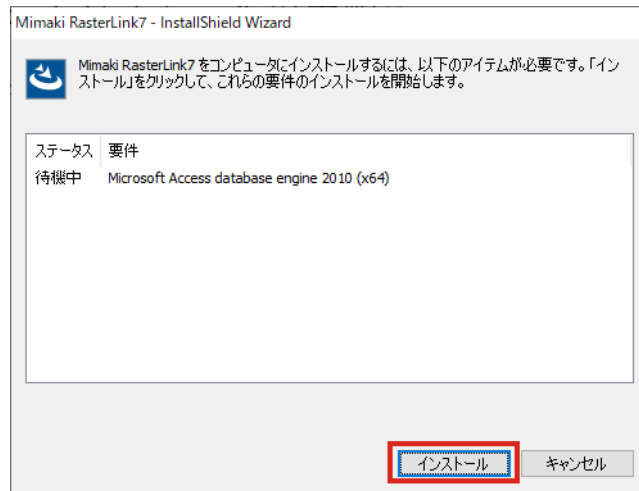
Mimaki RasterLink7 - InstallShield Wizard

Mimaki RasterLink7 をコンピュータにインストールするには、以下のアイテムが必要です。「インストール」をクリックして、これらの要件のインストールを開始します。

| ステータス | 要件 |
|---|---|
| 待機中 | Microsoft Access database engine 2010 (x64) |

インストール

キャンセル